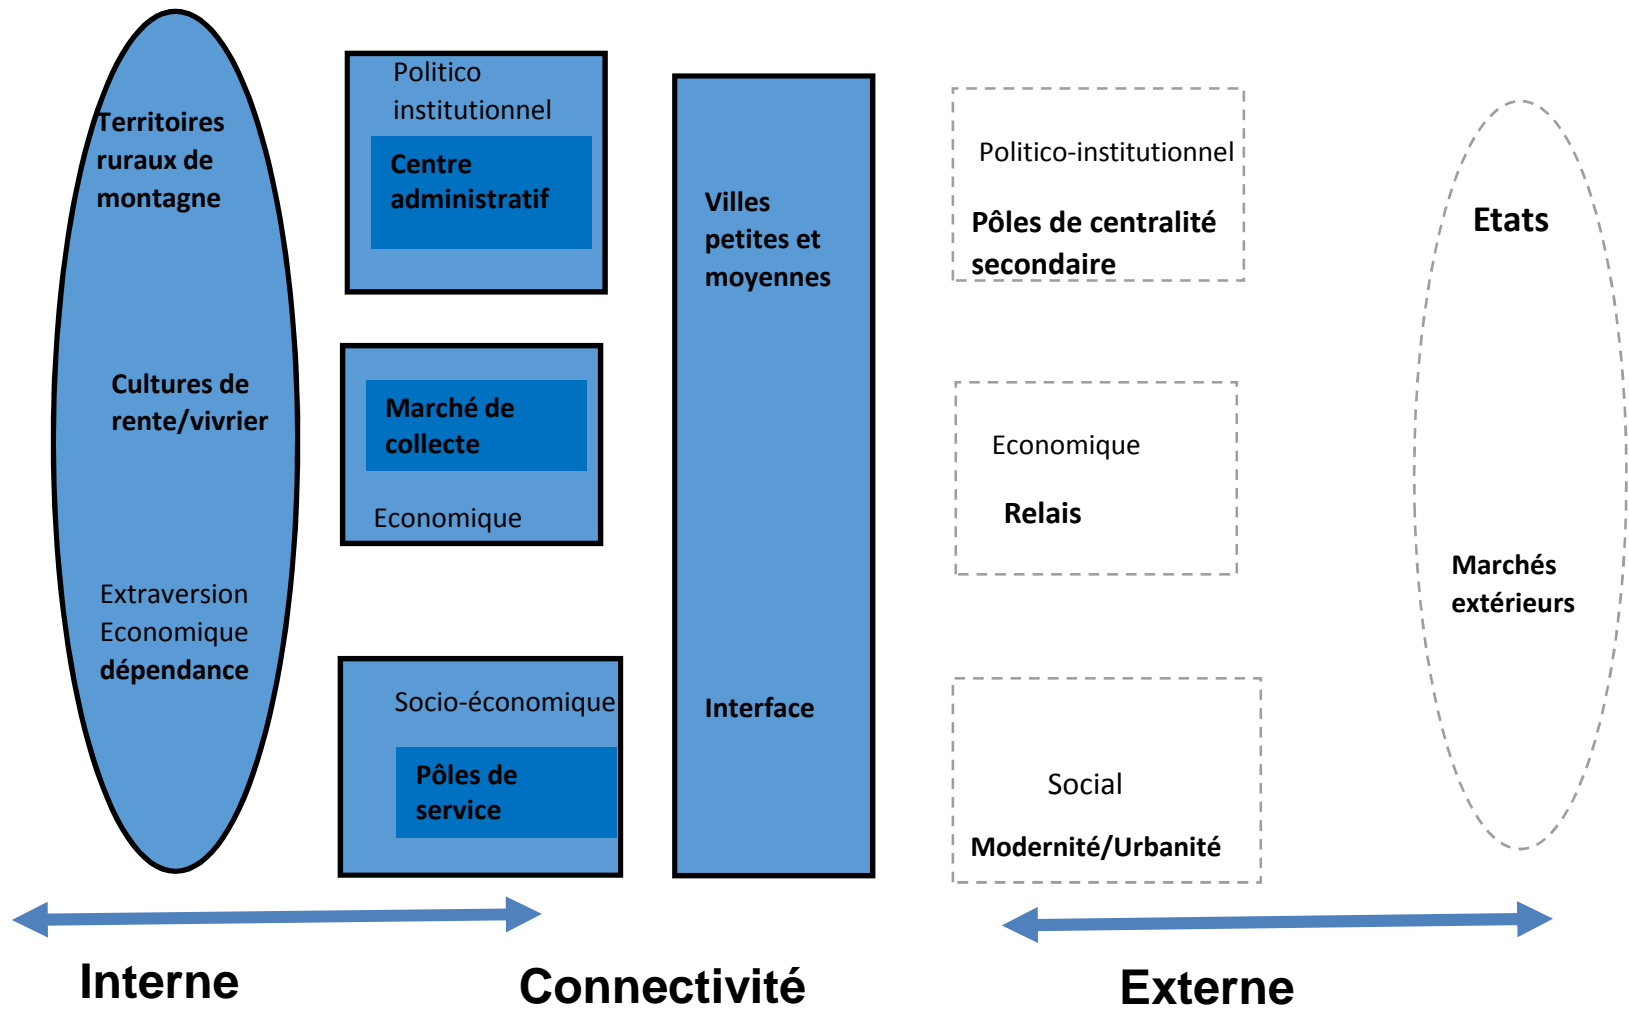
Territoires ruraux de montagne

Cultures de rente/vivrier

Extraversion Economique dépendance

Politico institutionnel

Centre administratif

Marché de collecte

Economique

Socio-économique

Pôles de service

Villes petites et moyennes

Interface

Politico-institutionnel

Pôles de centralité secondaire

Economique

Relais

Social

Modernité/Urbanité

Etats

Marchés extérieurs

Interne

Connectivité

Externe